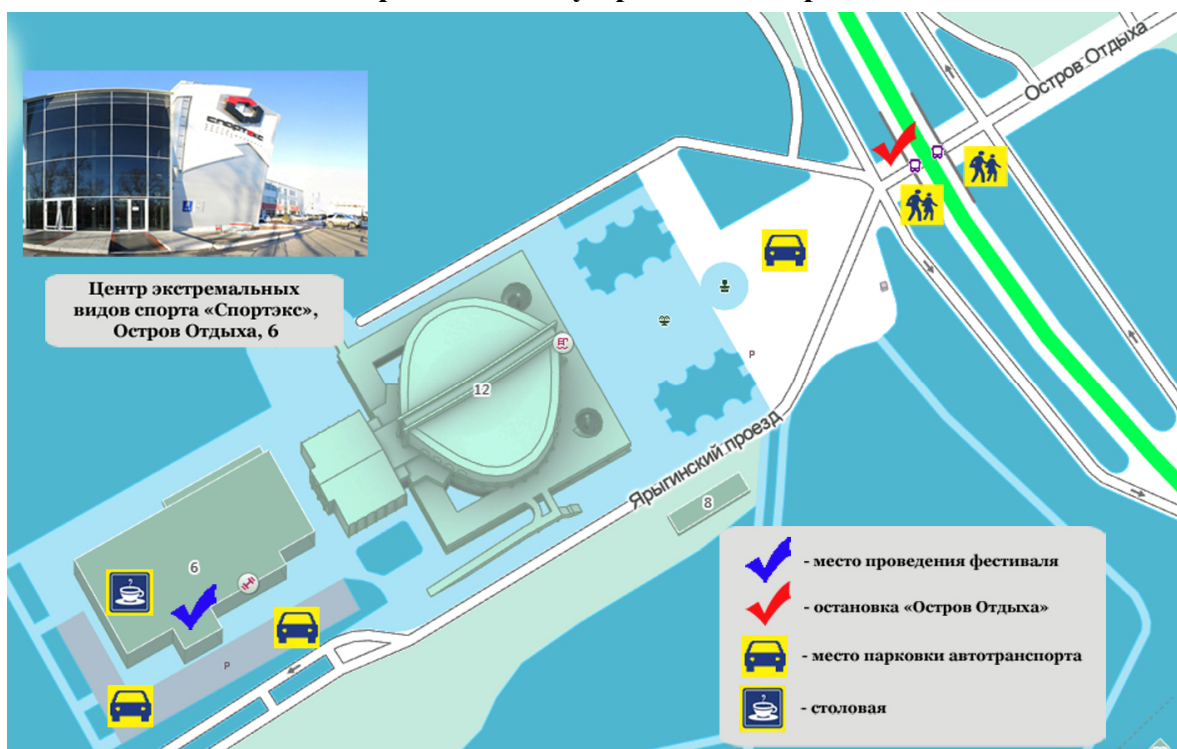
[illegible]

Центр экстремальных видов спорта «Спортэкс», Остров Отдыха, 6

Остров Отдыха

Ярыгинский проезд

12

8

6

P

P

- место проведения фестиваля

- остановка «Остров Отдыха»

- место парковки автотранспорта

- столовая